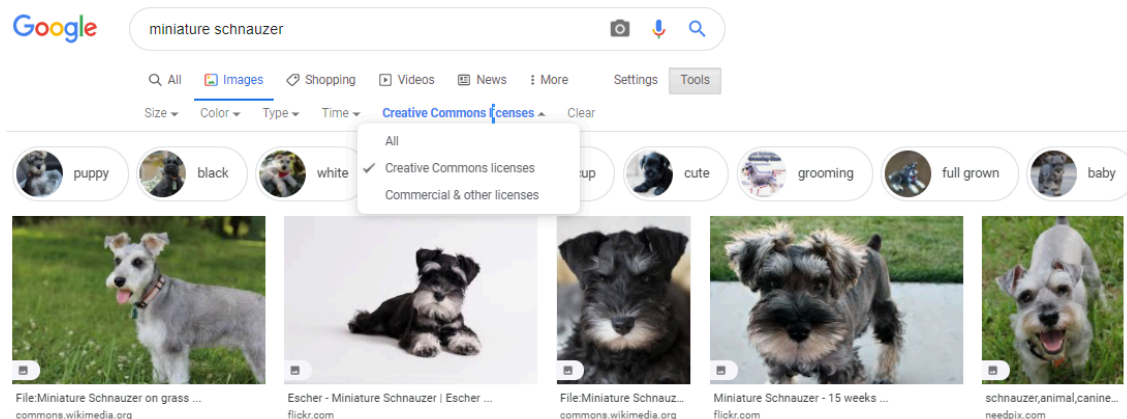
Google

miniature schnauzer

All Images Shopping Videos News More Settings Tools

Size Color Type Time Creative Commons licenses Clear

All
Creative Commons licenses
Commercial & other licenses

puppy black white cup cute grooming full grown baby

File:Miniature Schnauzer on grass ...
commons.wikimedia.org

Escher - Miniature Schnauzer | Escher ...
flickr.com

File:Miniature Schnauz...
commons.wikimedia.org

Miniature Schnauzer - 15 weeks ...
flickr.com

schnauzer,animal,canine...
needpix.com